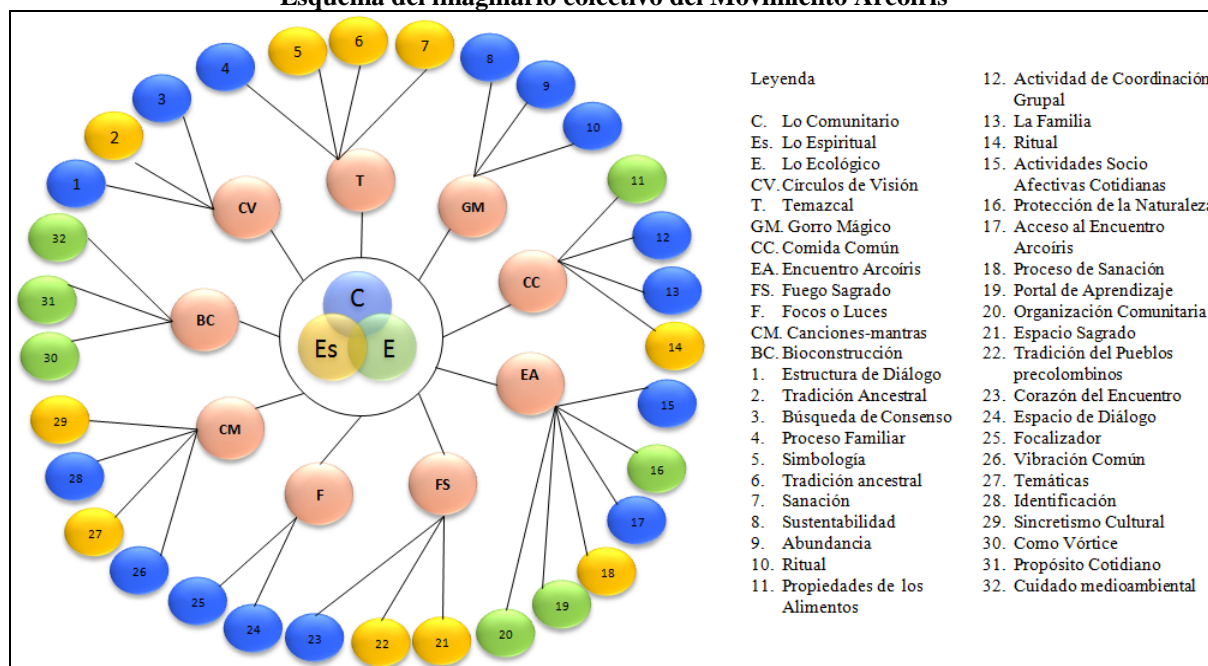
Esquema del imaginario colectivo del Movimiento Arcoíris

C
Es
E
CV
T
GM
CC
EA
FS
F
CM
BC
1
2
3
4
5
6
7
8
9
10
11
12
13
14
15
16
17
18
19
20
21
22
23
24
25
26
27
28
29
30
31
32

Leyenda

C. Lo Comunitario
Es. Lo Espiritual
E. Lo Ecológico
CV. Círculos de Visión
T. Temazcal
GM. Gorro Mágico
CC. Comida Común
EA. Encuentro Arcoíris
FS. Fuego Sagrado
F. Focos o Luces
CM. Canciones-mantras
BC. Bioconstrucción
1. Estructura de Diálogo
2. Tradición Ancestral
3. Búsqueda de Consenso
4. Proceso Familiar
5. Simbología
6. Tradición ancestral
7. Sanación
8. Sustentabilidad
9. Abundancia
10. Ritual
11. Propiedades de los Alimentos
12. Actividad de Coordinación Grupal
13. La Familia
14. Ritual
15. Actividades Socio Afectivas Cotidianas
16. Protección de la Naturaleza
17. Acceso al Encuentro Arcoíris
18. Proceso de Sanación
19. Portal de Aprendizaje
20. Organización Comunitaria
21. Espacio Sagrado
22. Tradición del Pueblos precolombinos
23. Corazón del Encuentro
24. Espacio de Diálogo
25. Focalizador
26. Vibración Común
27. Temáticas
28. Identificación
29. Sincretismo Cultural
30. Como Vórtice
31. Propósito Cotidiano
32. Cuidado medioambiental